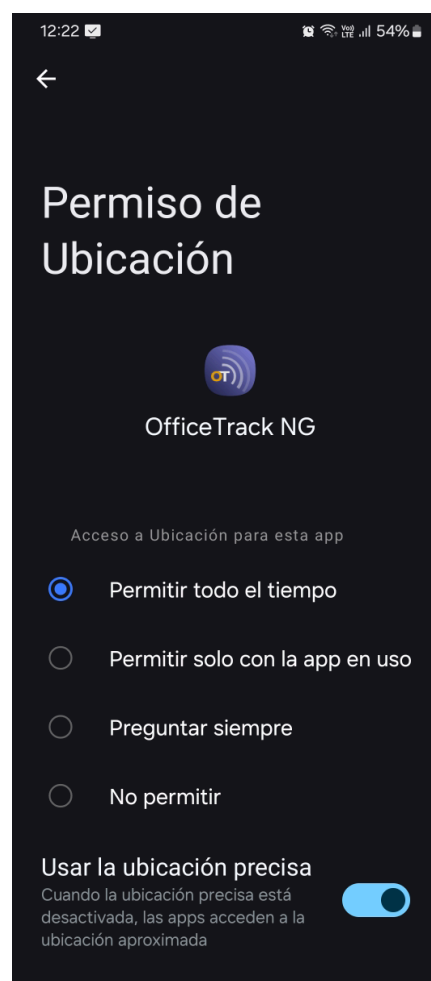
12:22 54%

Permiso de Ubicación

OT

OfficeTrack NG

Acceso a Ubicación para esta app

Permitir todo el tiempo

Permitir solo con la app en uso

Preguntar siempre

No permitir

Usar la ubicación precisa
Cuando la ubicación precisa está desactivada, las apps acceden a la ubicación aproximada